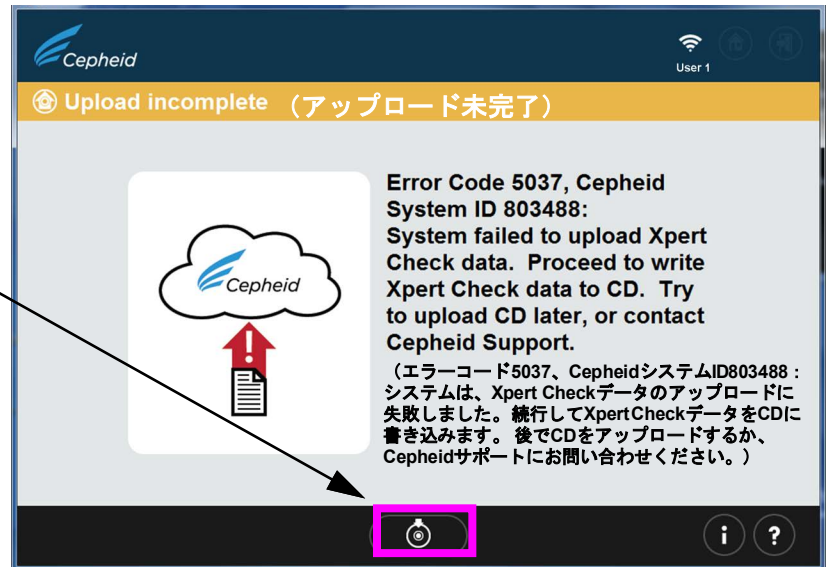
Cepheid

User 1

Upload incomplete （アップロード未完了）

Cepheid

Error Code 5037, Cepheid System ID 803488: System failed to upload Xpert Check data. Proceed to write Xpert Check data to CD. Try to upload CD later, or contact Cepheid Support.

（エラーコード5037、CepheidシステムID803488：システムは、Xpert Checkデータのアップロードに失敗しました。続行してXpertCheckデータをCDに書き込みます。後でCDをアップロードするか、Cepheidサポートにお問い合わせください。）

i ?